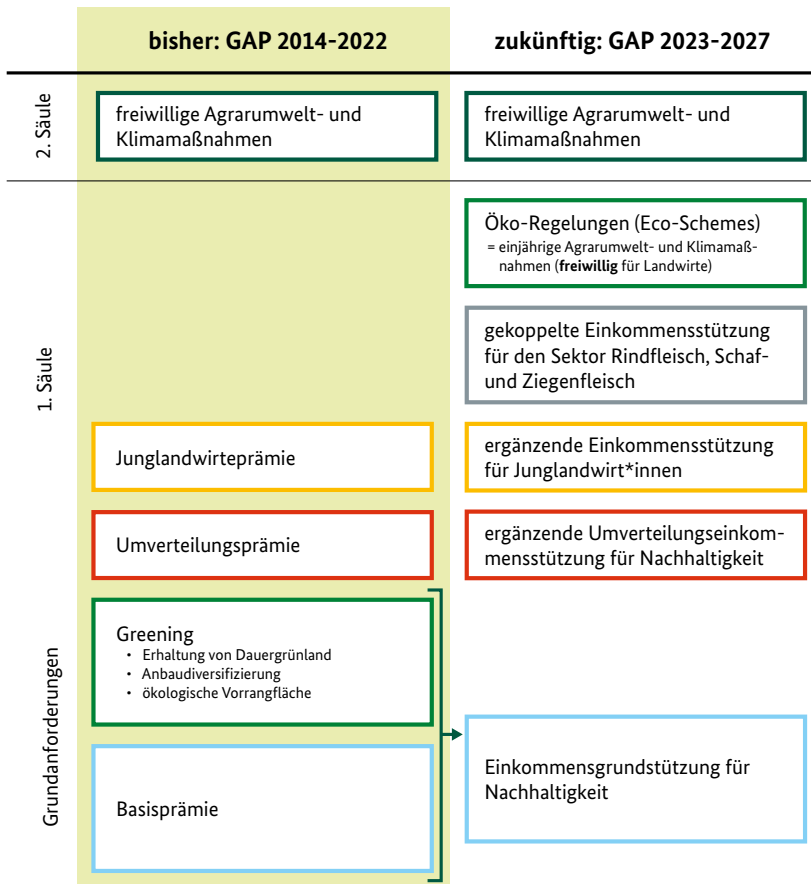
bisher: GAP 2014-2022

zukünftig: GAP 2023-2027

2. Säule

freiwillige Agrarumwelt- und Klimamaßnahmen

freiwillige Agrarumwelt- und Klimamaßnahmen

1. Säule

Öko-Regelungen (Eco-Schemes)
= einjährige Agrarumwelt- und Klimamaßnahmen (**freiwillig** für Landwirte)

gekoppelte Einkommensstützung für den Sektor Rindfleisch, Schaf- und Ziegenfleisch

Junglandwirteprämie

ergänzende Einkommensstützung für Junglandwirt*innen

Umverteilungsprämie

ergänzende Umverteilungseinkommensstützung für Nachhaltigkeit

Grundanforderungen

Greening
• Erhaltung von Dauergrünland
• Anbaudiversifizierung
• ökologische Vorrangfläche

Basisprämie

Einkommensgrundstützung für Nachhaltigkeit